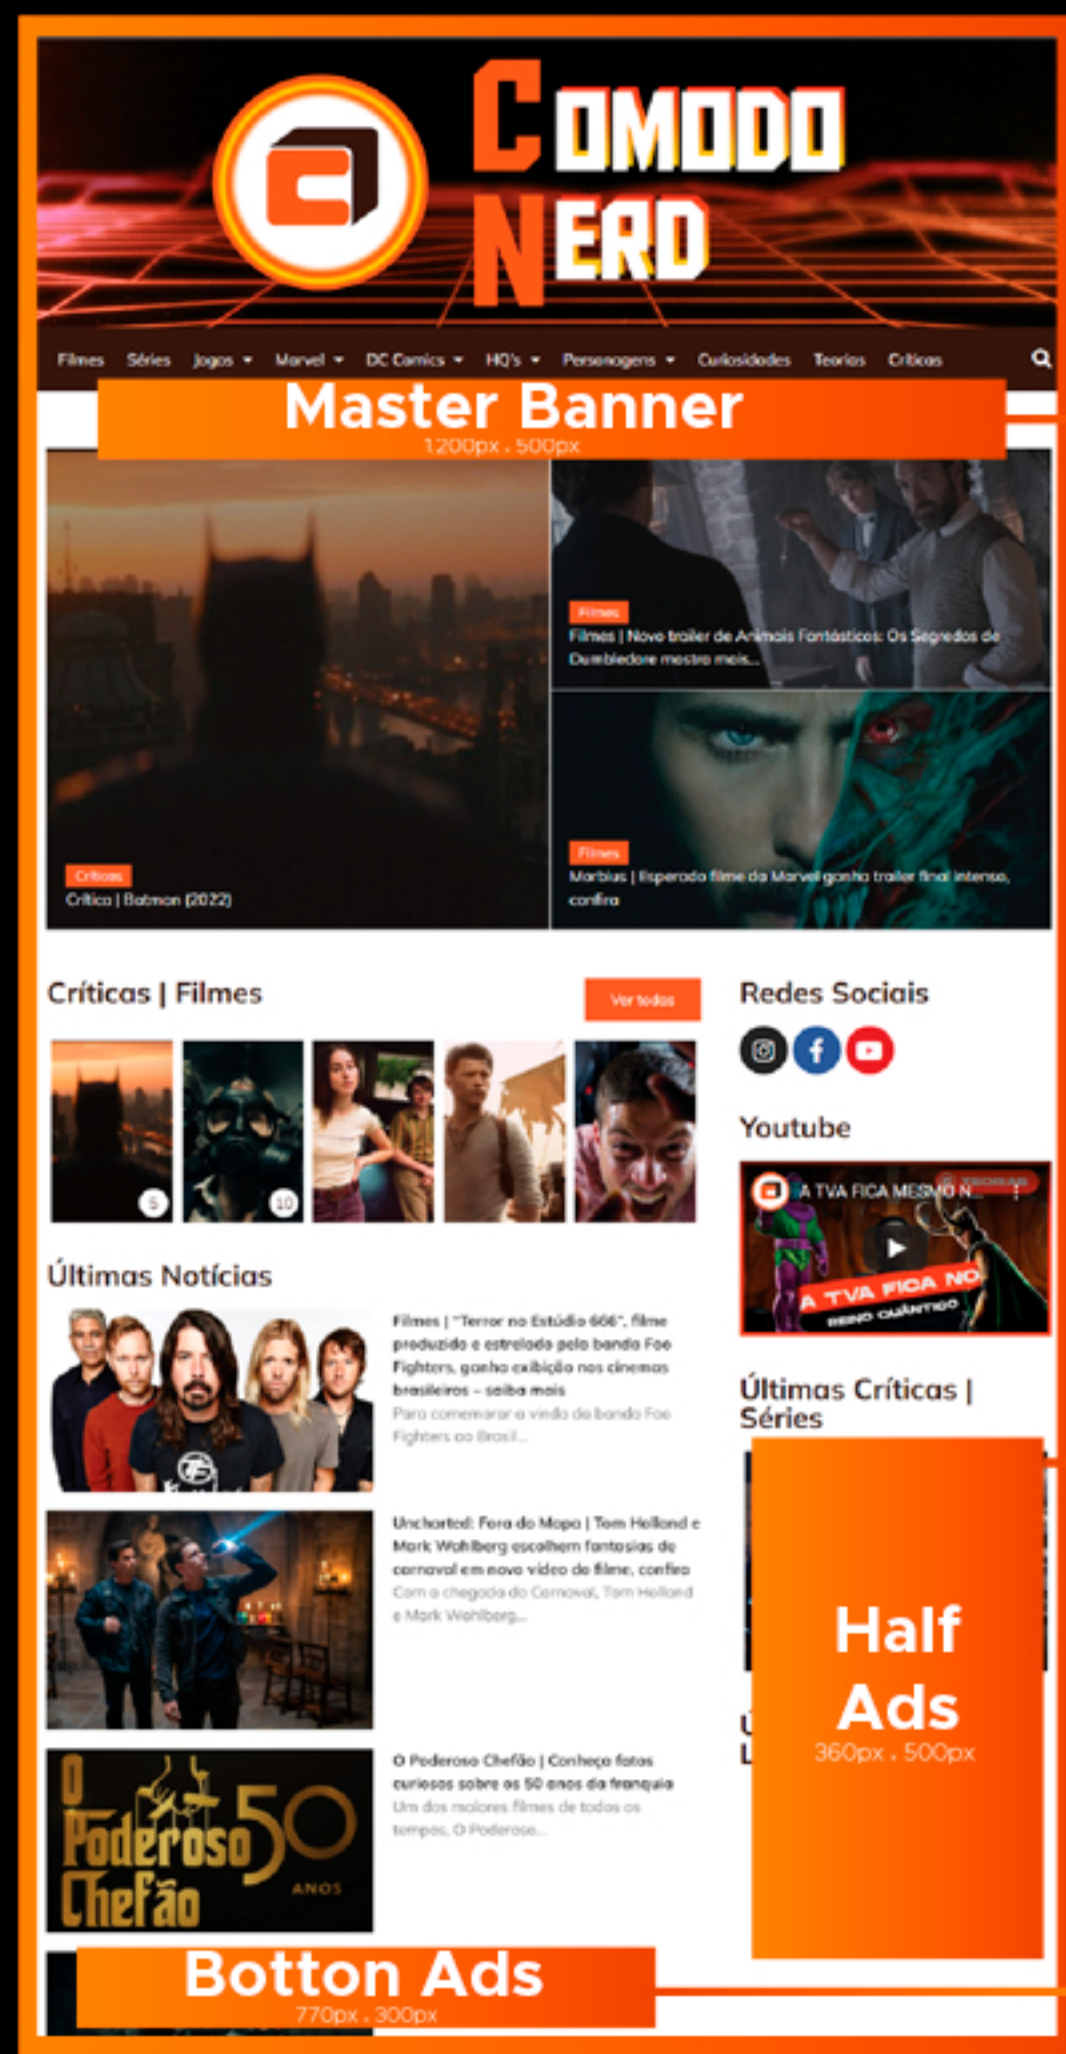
Comodo Nerd

Filmes Séries Jogos Marvel DC Comics HQ's Personagens Curiosidades Teorias Críticas

Master Banner
1200px . 500px

Críticas
Crítica | Batman (2022)

Filmes
Filmes | Novo trailer de Animais Fantásticos: Os Segredos de Dumbledore mostra mais...

Filmes
Morbius | Esperado filme da Marvel ganha trailer final intenso, confira

Críticas | Filmes
Ver todos

5
10

Redes Sociais

Youtube
A TVA FICA MESMO N...
A TVA FICA NO REINO QUÂNTICO

Últimas Notícias

Filmes | "Terror no Estúdio 666", filme produzido e estrelado pela banda Foo Fighters, ganha exibição nos cinemas brasileiros – saiba mais
Para comemorar a vinda da banda Foo Fighters ao Brasil...

Uncharted: Fora do Mapa | Tom Holland e Mark Wahlberg escolhem fantasias de carnaval em novo vídeo do filme, confira
Com a chegada do Carnaval, Tom Holland e Mark Wahlberg...

O Poderoso Chefão | Conheça fatos curiosos sobre os 50 anos da franquia
Um dos maiores filmes de todos os tempos, O Poderoso...

O Poderoso Chefão 50 ANOS

Últimas Críticas | Séries

Half Ads
360px . 500px

Botton Ads
770px . 300px